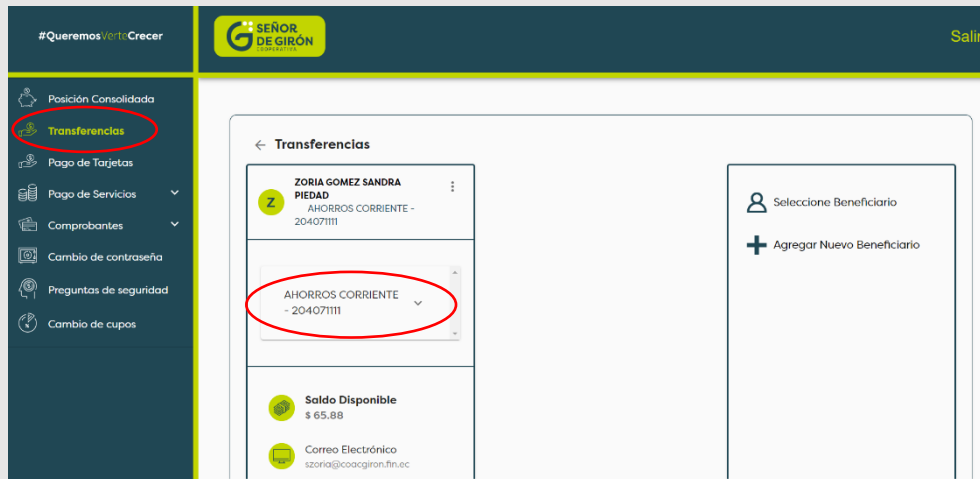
#QueremosVerteCrecer

SEÑOR DE GIRÓN
COOPERATIVA

Salir

Posición Consolidada
Transferencias
Pago de Tarjetas
Pago de Servicios
Comprobantes
Cambio de contraseña
Preguntas de seguridad
Cambio de cupos

← Transferencias

Z
ZORIA GOMEZ SANDRA PIEDAD
AHORROS CORRIENTE - 204071111

AHORROS CORRIENTE - 204071111

Saldo Disponible
$ 65.88

Correo Electrónico
szoria@coacgiron.fin.ec

Seleccione Beneficiario

Agregar Nuevo Beneficiario